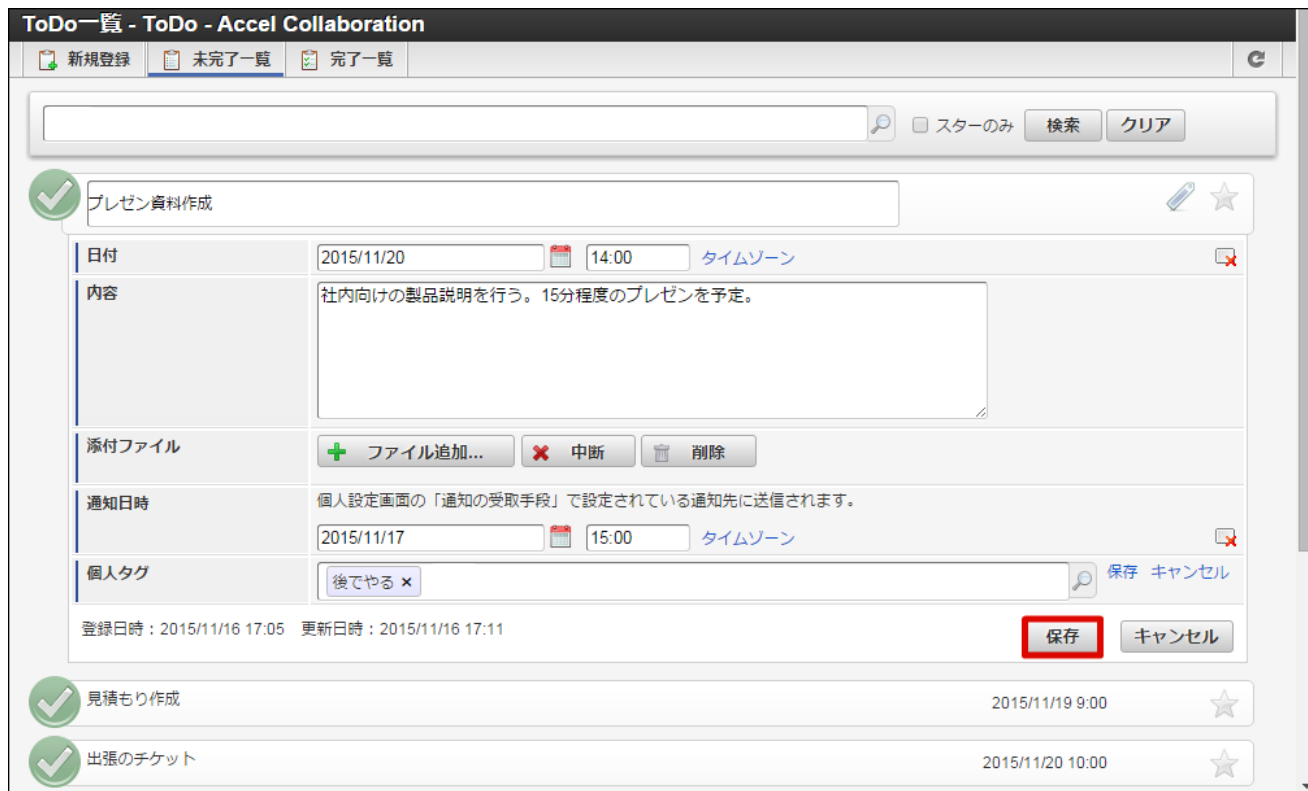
ToDo一覧 - ToDo - Accel Collaboration

新規登録 未完了一覧 完了一覧

スターのみ 検索 クリア

プレゼン資料作成

| 日付 | 2015/11/20 14:00 タイムゾーン |
|---|---|
| 内容 | 社内向けの製品説明を行う。15分程度のプレゼンを予定。 |
| 添付ファイル | ファイル追加... 中断 削除 |
| 通知日時 | 個人設定画面の「通知の受取手段」で設定されている通知先に送信されます。 2015/11/17 15:00 タイムゾーン |
| 個人タグ | 後でやる × 保存 キャンセル |

登録日時：2015/11/16 17:05 更新日時：2015/11/16 17:11

保存 キャンセル

見積もり作成 2015/11/19 9:00

出張のチケット 2015/11/20 10:00